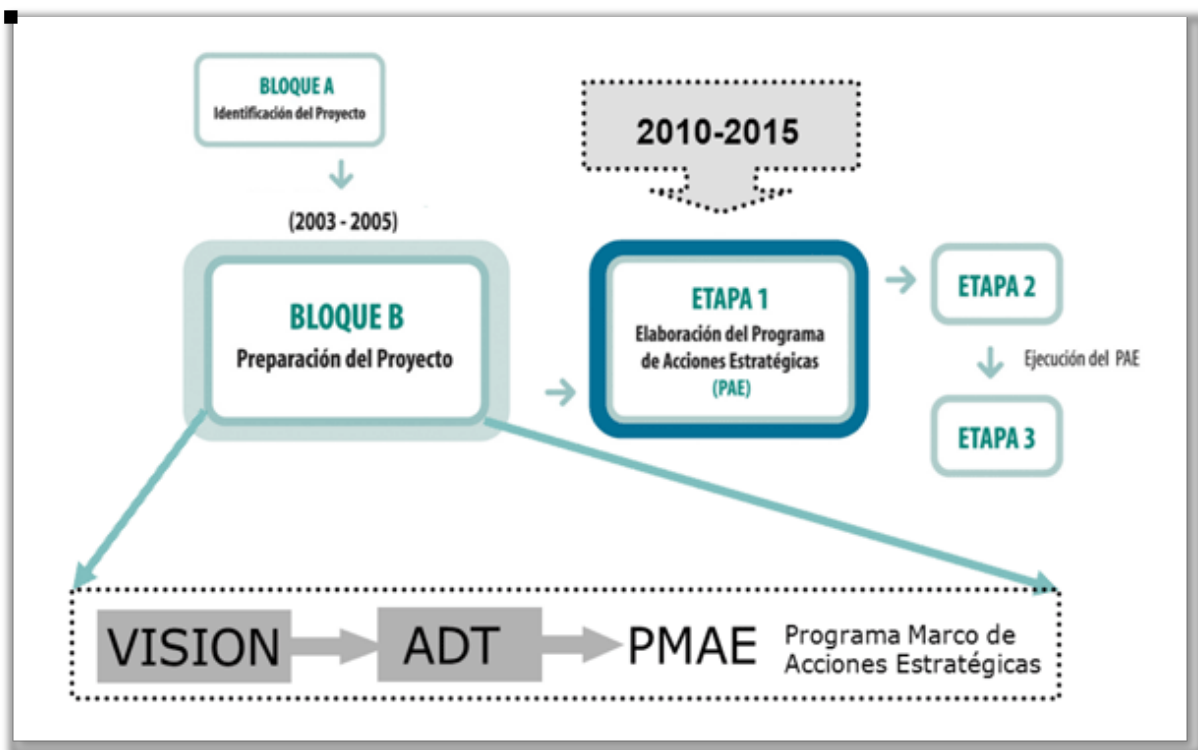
BLOQUE A
Identificación del Proyecto

2010-2015

(2003 - 2005)

BLOQUE B
Preparación del Proyecto

ETAPA 1
Elaboración del Programa de Acciones Estratégicas
(PAE)

ETAPA 2

Ejecución del PAE

ETAPA 3

VISION

ADT

PMAE

Programa Marco de Acciones Estratégicas